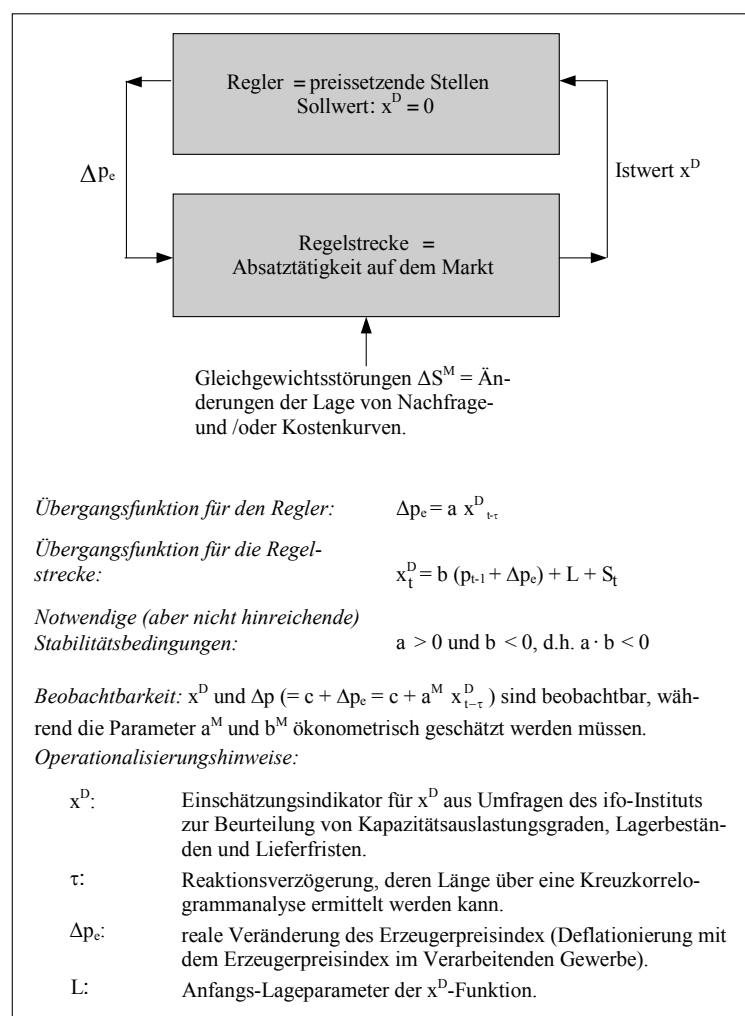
Regler = preissetzende Stellen
Sollwert: $x^D = 0$

$\Delta p_e$

Istwert $x^D$

Regelstrecke =
Absatztätigkeit auf dem Markt

Gleichgewichtsstörungen $\Delta S^M$ = Änderungen der Lage von Nachfrage- und /oder Kostenkurven.

*Übergangsfunktion für den Regler:* $\Delta p_e = a\ x^D_{t-\tau}$

*Übergangsfunktion für die Regelstrecke:* $x^D_t = b\ (p_{t-1} + \Delta p_e) + L + S_t$

*Notwendige (aber nicht hinreichende) Stabilitätsbedingungen:* $a > 0$ und $b < 0$, d.h. $a \cdot b < 0$

*Beobachtbarkeit:* $x^D$ und $\Delta p$ ($= c + \Delta p_e = c + a^M\ x^D_{t-\tau}$) sind beobachtbar, während die Parameter $a^M$ und $b^M$ ökonometrisch geschätzt werden müssen.
*Operationalisierungshinweise:*

$x^D$: Einschätzungsindikator für $x^D$ aus Umfragen des ifo-Instituts zur Beurteilung von Kapazitätsauslastungsgraden, Lagerbeständen und Lieferfristen.

$\tau$: Reaktionsverzögerung, deren Länge über eine Kreuzkorrelogrammanalyse ermittelt werden kann.

$\Delta p_e$: reale Veränderung des Erzeugerpreisindex (Deflationierung mit dem Erzeugerpreisindex im Verarbeitenden Gewerbe).

L: Anfangs-Lageparameter der $x^D$-Funktion.